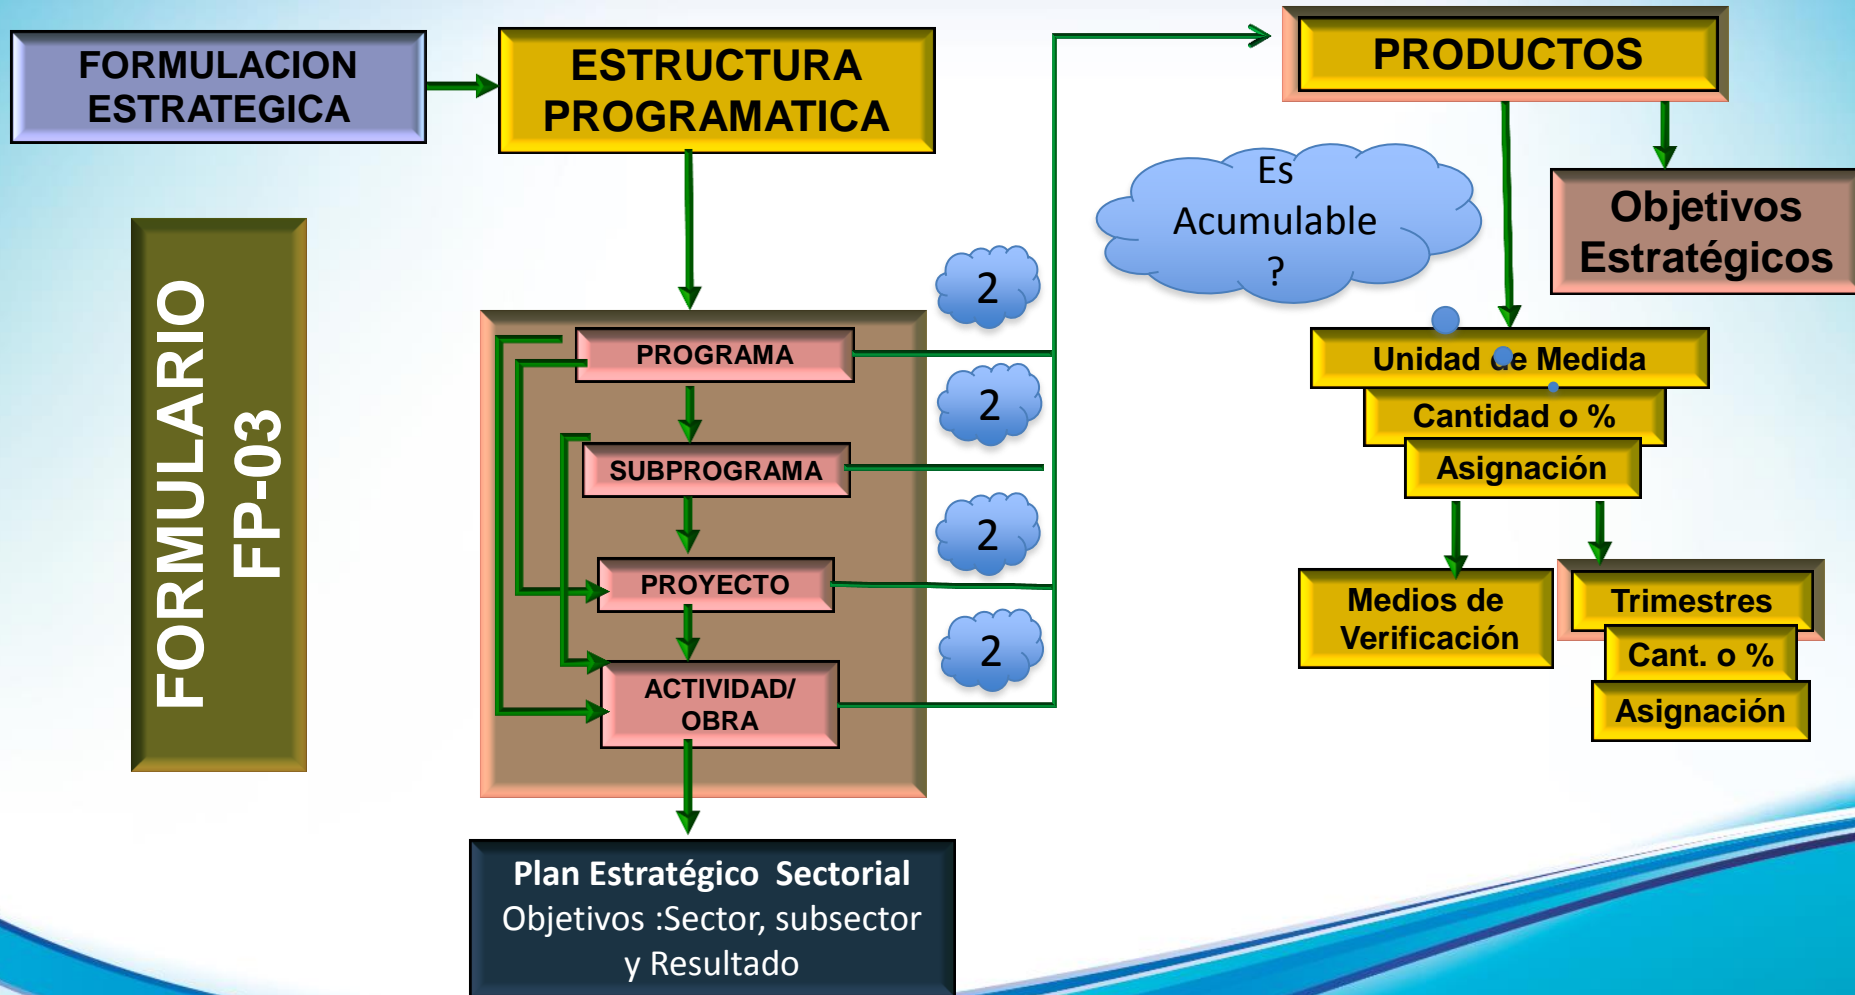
FORMULACION ESTRATEGICA

ESTRUCTURA PROGRAMATICA

PRODUCTOS

FORMULARIO FP-03

Es Acumulable ?

Objetivos Estratégicos

2

PROGRAMA

2

SUBPROGRAMA

2

PROYECTO

2

ACTIVIDAD/ OBRA

Unidad de Medida

Cantidad o %

Asignación

Medios de Verificación

Trimestres

Cant. o %

Asignación

Plan Estratégico Sectorial
Objetivos :Sector, subsector y Resultado